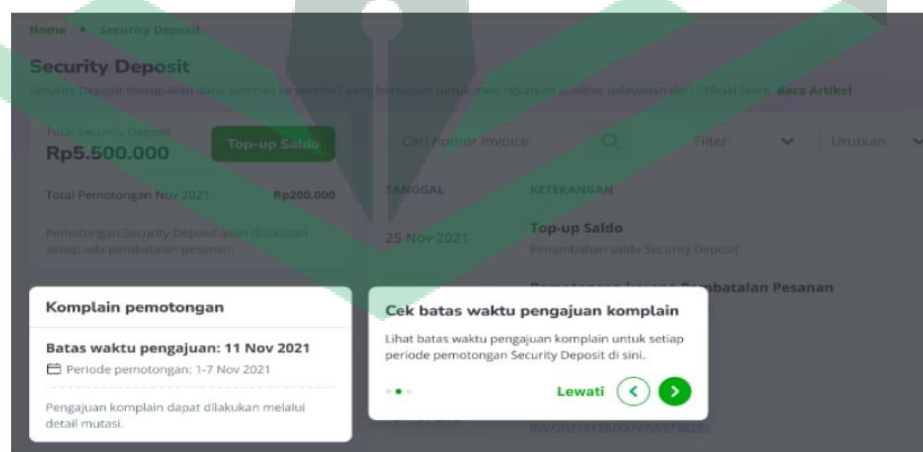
Home › Security Deposit

Security Deposit

Security Deposit merupakan dana jaminan ke Seller yang bertujuan untuk meningkatkan kualitas pelayanan dari Official Store. Baca Artikel

Total Security Deposit
Rp5.500.000

Top-up Saldo

Total Pemotongan Nov 2021 Rp200.000

Pemotongan Security Deposit akan dilakukan setiap ada pembatalan pesanan.

Cari nomor invoice

Filter

Urutkan

TANGGAL

KETERANGAN

25 Nov 2021

Top-up Saldo
Penambahan saldo Security Deposit

Pemotongan karena Pembatalan Pesanan

Komplain pemotongan

Batas waktu pengajuan: 11 Nov 2021
Periode pemotongan: 1-7 Nov 2021

Pengajuan komplain dapat dilakukan melalui detail mutasi.

Cek batas waktu pengajuan komplain

Lihat batas waktu pengajuan komplain untuk setiap periode pemotongan Security Deposit di sini.

Lewati

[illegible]